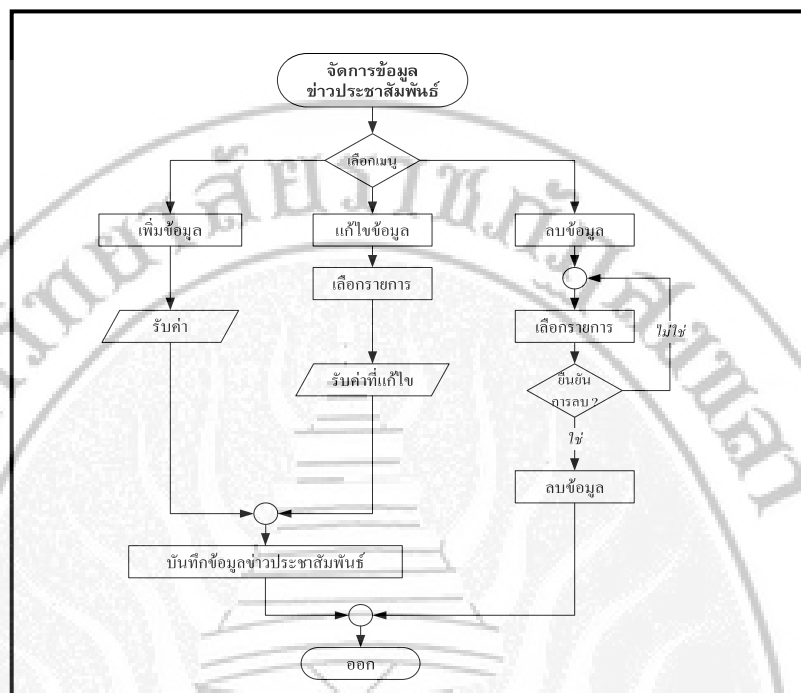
จัดการข้อมูล
ข่าวประชาสัมพันธ์

เลือกเมนู

เพิ่มข้อมูล

แก้ไขข้อมูล

ลบข้อมูล

เลือกรายการ

รับค่า

เลือกรายการ

ไม่ใช่

รับค่าที่แก้ไข

ยืนยัน
การลบ ?

ใช่

ลบข้อมูล

บันทึกข้อมูลข่าวประชาสัมพันธ์

ออก